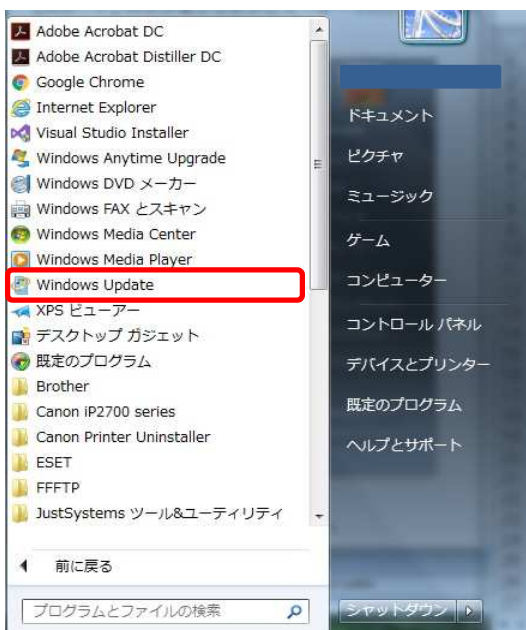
Adobe Acrobat DC
Adobe Acrobat Distiller DC
Google Chrome
Internet Explorer
Visual Studio Installer
Windows Anytime Upgrade
Windows DVD メーカー
Windows FAX とスキャン
Windows Media Center
Windows Media Player
Windows Update
XPS ビューアー
デスクトップ ガジェット
既定のプログラム
Brother
Canon iP2700 series
Canon Printer Uninstaller
ESET
FFFTP
JustSystems ツール&ユーティリティ

前に戻る

プログラムとファイルの検索

ドキュメント
ピクチャ
ミュージック
ゲーム
コンピューター
コントロール パネル
デバイスとプリンター
既定のプログラム
ヘルプとサポート

シャットダウン